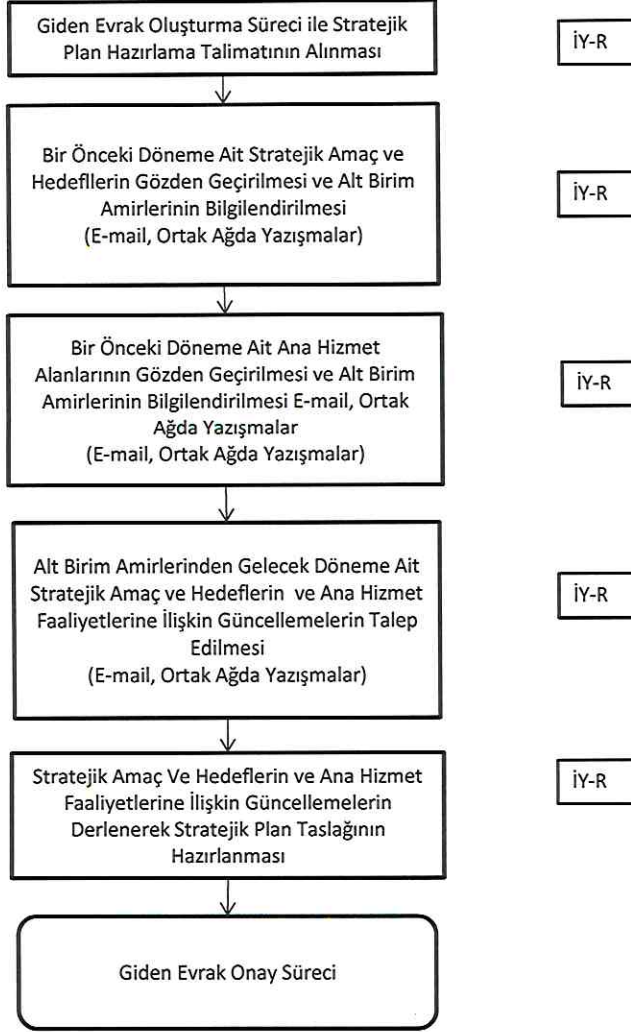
Giden Evrak Oluşturma Süreci ile Stratejik Plan Hazırlama Talimatının Alınması

İY-R

Bir Önceki Döneme Ait Stratejik Amaç ve Hedefllerin Gözden Geçirilmesi ve Alt Birim Amirlerinin Bilgilendirilmesi (E-mail, Ortak Ağda Yazışmalar)

İY-R

Bir Önceki Döneme Ait Ana Hizmet Alanlarının Gözden Geçirilmesi ve Alt Birim Amirlerinin Bilgilendirilmesi E-mail, Ortak Ağda Yazışmalar (E-mail, Ortak Ağda Yazışmalar)

İY-R

Alt Birim Amirlerinden Gelecek Döneme Ait Stratejik Amaç ve Hedeflerin ve Ana Hizmet Faaliyetlerine İlişkin Güncellemelerin Talep Edilmesi (E-mail, Ortak Ağda Yazışmalar)

İY-R

Stratejik Amaç Ve Hedeflerin ve Ana Hizmet Faaliyetlerine İlişkin Güncellemelerin Derlenerek Stratejik Plan Taslağının Hazırlanması

İY-R

Giden Evrak Onay Süreci